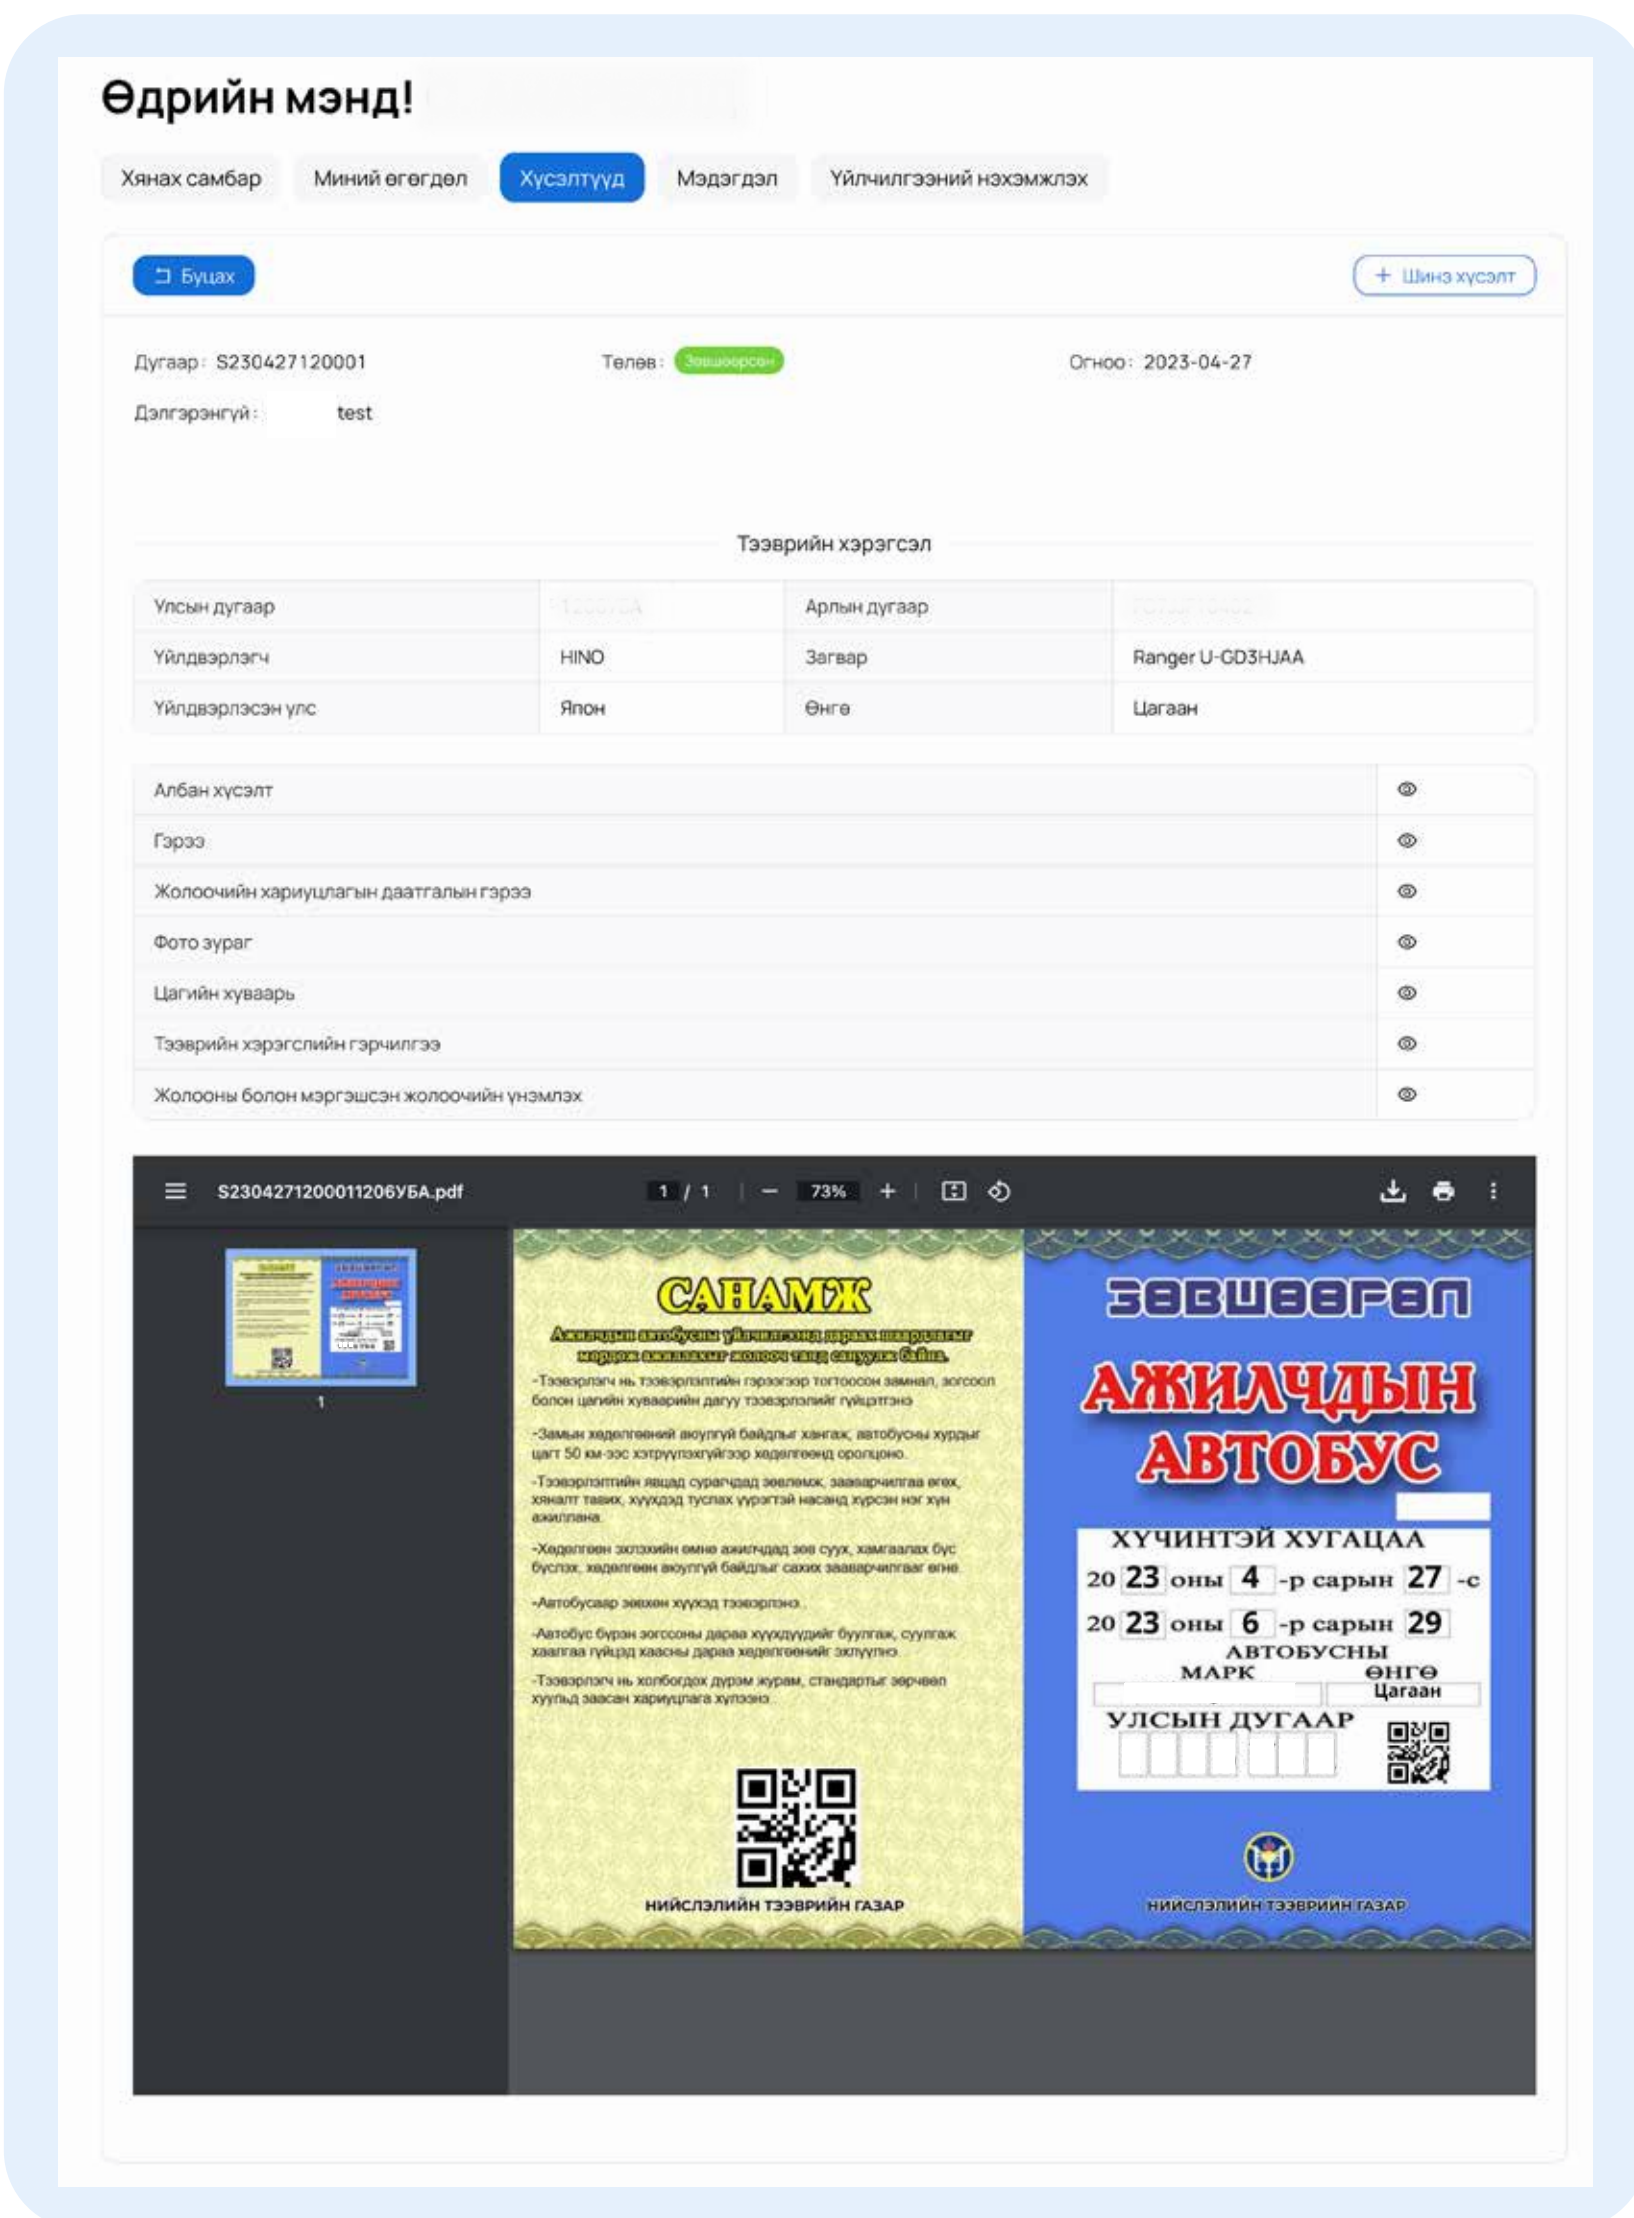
Өдрийн мэнд!

Хянах самбар | Миний өгөгдөл | Хүсэлтүүд | Мэдэгдэл | Үйлчилгээний нэхэмжлэх

Буцах

+ Шинэ хүсэлт

Дугаар: S230427120001

Төлөв: Зөвшөөрсөн

Огноо: 2023-04-27

Дэлгэрэнгүй: test

Тээврийн хэрэгсэл

| | | | |
|---|---|---|---|
| Улсын дугаар | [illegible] | Арлын дугаар | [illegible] |
| Үйлдвэрлэгч | HINO | Загвар | Ranger U-GD3HJAA |
| Үйлдвэрлэсэн улс | Япон | Өнгө | Цагаан |

| |
|---|
| Албан хүсэлт |
| Гэрээ |
| Жолоочийн хариуцлагын даатгалын гэрээ |
| Фото зураг |
| Цагийн хуваарь |
| Тээврийн хэрэгслийн гэрчилгээ |
| Жолооны болон мэргэшсэн жолоочийн үнэмлэх |

S2304271200011206УБА.pdf

1 / 1 | — 73% +

1

САНАМЖ

Ажилчдын автобусны үйлчилгээнд дараах шаардлагыг мөрдөж ажиллахыг жолооч танд сануулж байна.

-Тээвэрлэгч нь тээвэрлэлтийн гэрээгээр тогтоосон замнал, зогсоол болон цагийн хуваарийн дагуу тээвэрлэлтийг гүйцэтгэнэ

-Замын хөдөлгөөний аюулгүй байдлыг хангаж, автобусны хурдыг цагт 50 км-ээс хэтрүүлэхгүйгээр хөдөлгөөнд оролцоно.

-Тээвэрлэлтийн явцад суралцаад зөвлөмж, зааварчилгаа өгөх, хяналт тавих, хүүхдэд туслах үүрэгтэй насанд хүрсэн нэг хүн ажиллана.

-Хөдөлгөөн эхлэхийн өмнө ажилчдад зөв суух, хамгаалах бүс бүслэх, хөдөлгөөн аюулгүй байдлыг сахих зааварчилгаа өгнө.

-Автобусаар зөвхөн хүүхэд тээвэрлэнэ.

-Автобус бүрэн зогсоосны дараа хүүхдүүдийг буулгаж, суулгаж хаалгаа гүйцэд хаасны дараа хөдөлгөөнийг эхлүүлнэ.

-Тээвэрлэгч нь холбогдох дүрэм журам, стандартыг зөрчсөн хүүгийн заасан хариуцлага хүлээнэ.

НИЙСЛЭЛИЙН ТЭЭВРИЙН ГАЗАР

ЗӨВШӨӨРӨЛ

АЖИЛЧДЫН АВТОБУС

ХҮЧИНТЭЙ ХУГАЦАА

20 23 оны 4 -р сарын 27 -с

20 23 оны 6 -р сарын 29

АВТОБУСНЫ

МАРК ӨНГӨ

Цагаан

УЛСЫН ДУГААР

НИЙСЛЭЛИЙН ТЭЭВРИЙН ГАЗАР